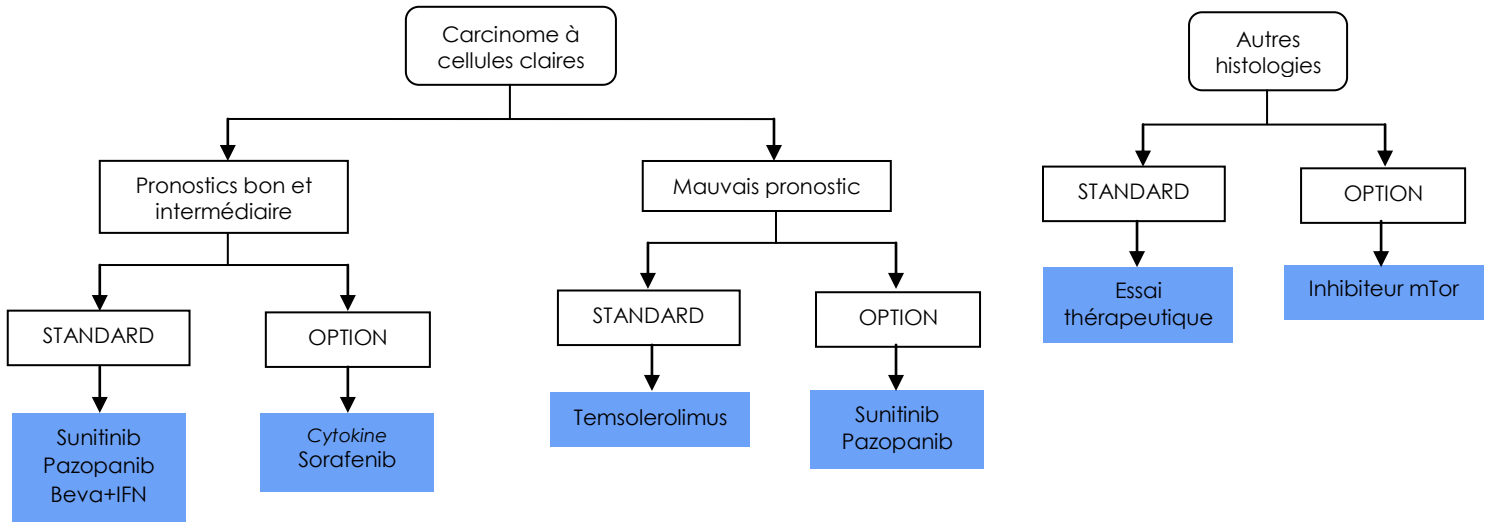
Carcinome à cellules claires

Pronostics bon et intermédiaire

STANDARD

Sunitinib
Pazopanib
Beva+IFN

OPTION

Cytokine
Sorafenib

Mauvais pronostic

STANDARD

Temsolerolimus

OPTION

Sunitinib
Pazopanib

Autres histologies

STANDARD

Essai thérapeutique

OPTION

Inhibiteur mTor